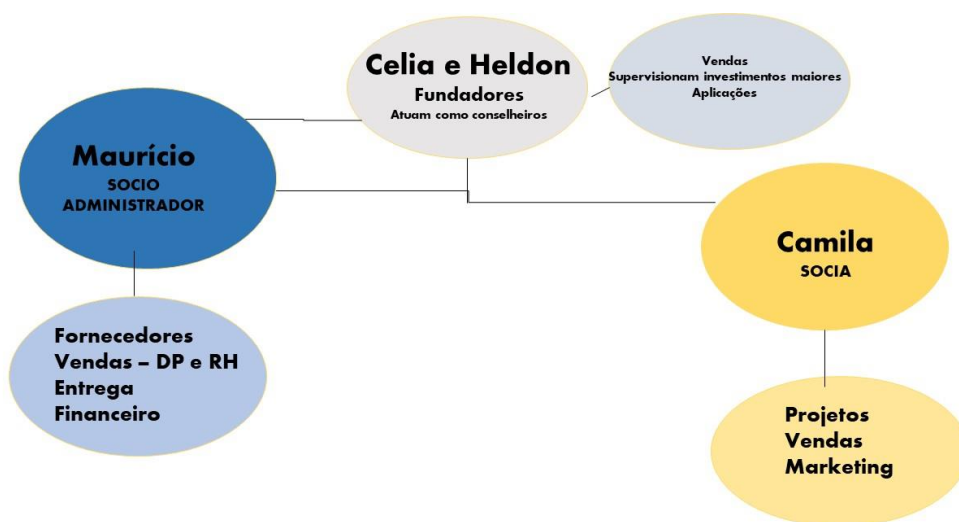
Celia e Heldon
Fundadores
Atuam como conselheiros

Vendas
Supervisionam investimentos maiores
Aplicações

Maurício
SOCIO
ADMINISTRADOR

Camila
SOCIA

Fornecedores
Vendas – DP e RH
Entrega
Financeiro

Projetos
Vendas
Marketing